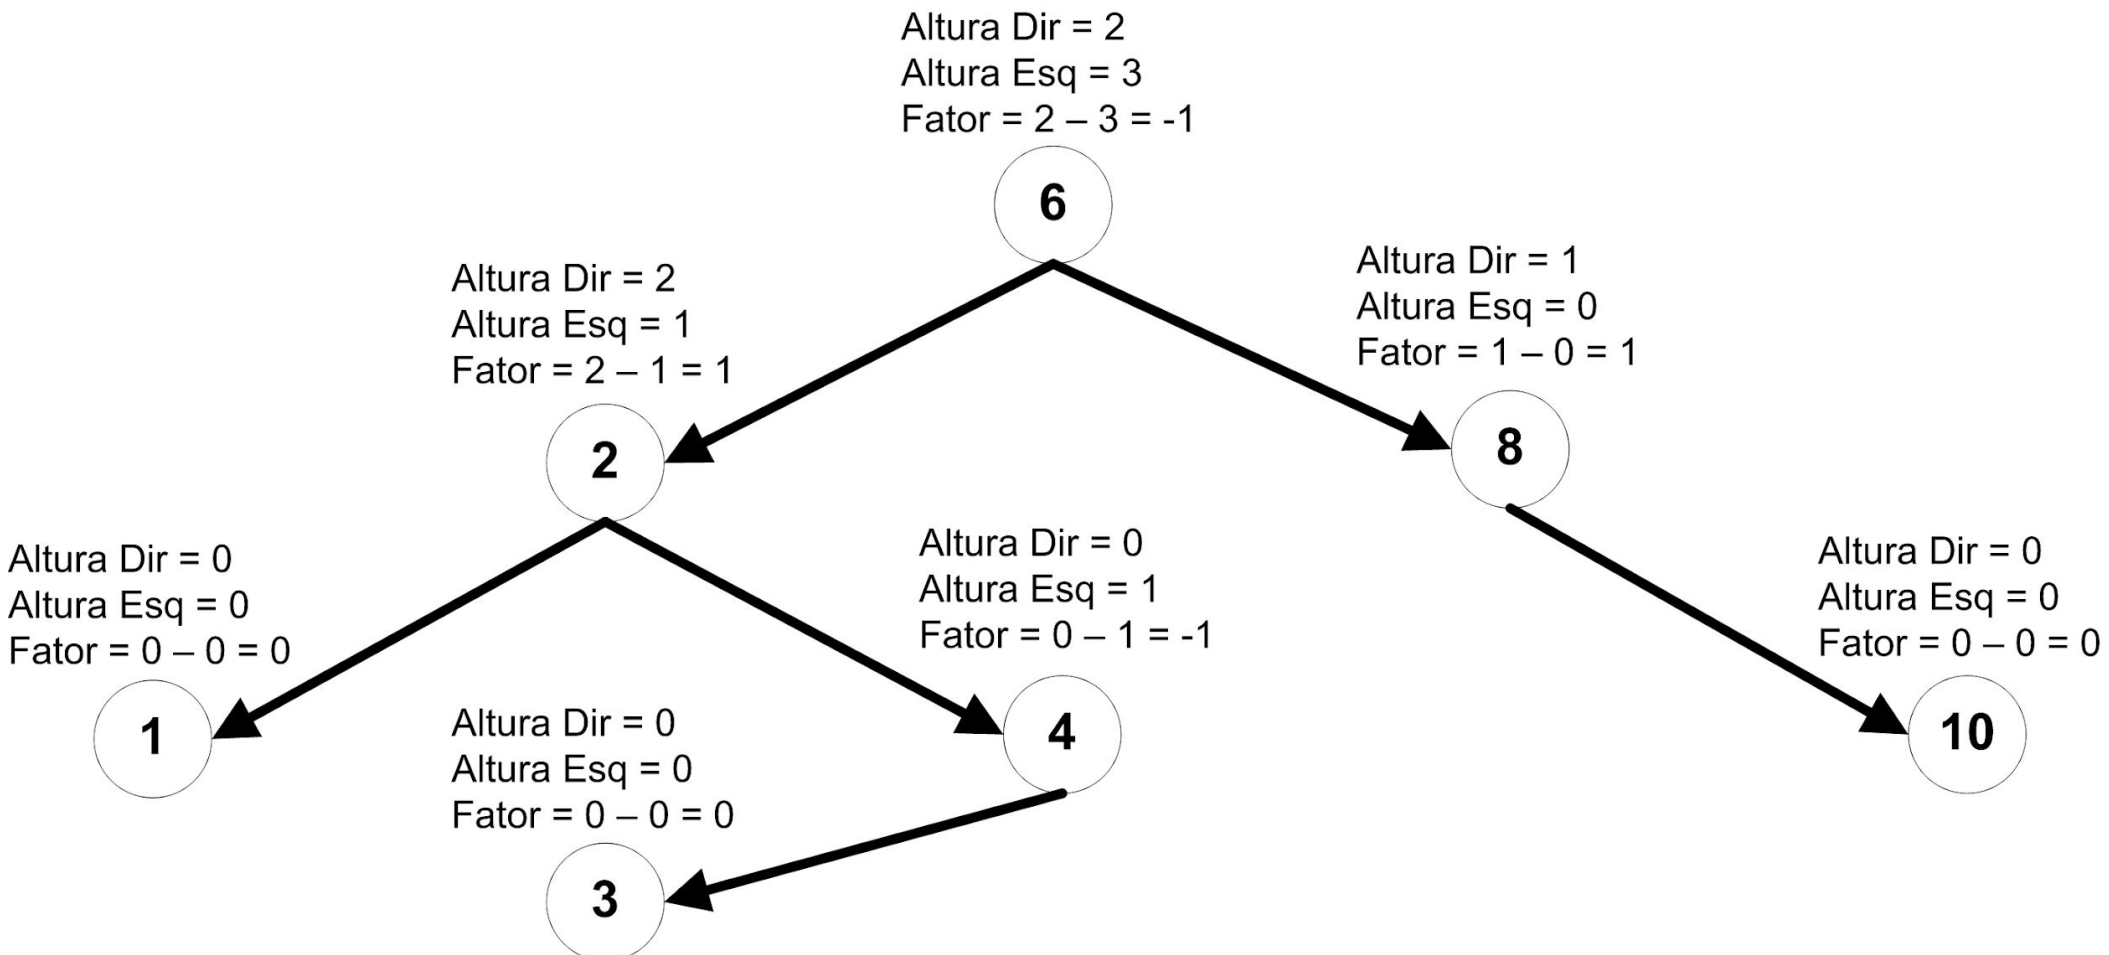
Altura Dir = 2
Altura Esq = 3
Fator = 2 – 3 = -1

6

Altura Dir = 2
Altura Esq = 1
Fator = 2 – 1 = 1

Altura Dir = 1
Altura Esq = 0
Fator = 1 – 0 = 1

2

8

Altura Dir = 0
Altura Esq = 0
Fator = 0 – 0 = 0

Altura Dir = 0
Altura Esq = 1
Fator = 0 – 1 = -1

Altura Dir = 0
Altura Esq = 0
Fator = 0 – 0 = 0

1

Altura Dir = 0
Altura Esq = 0
Fator = 0 – 0 = 0

4

10

3